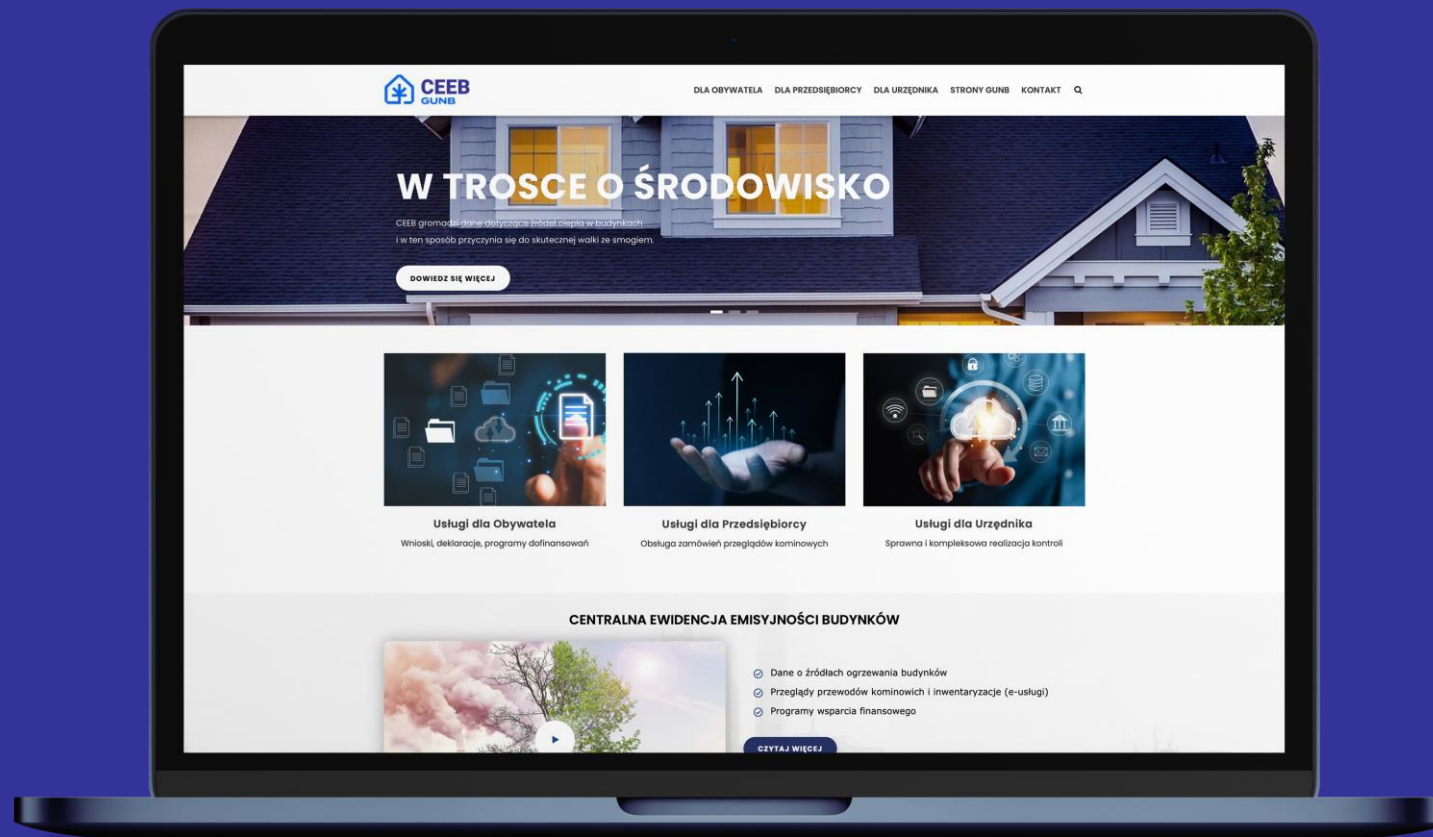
CEEB GUNB

DLA OBYWATELA DLA PRZEDSIĘBIORCY DLA URZĘDNIKA STRONY GUNB KONTAKT

W TROSCE O ŚRODOWISKO

CEEB gromadzi dane dotyczące źródeł ciepła w budynkach i w ten sposób przyczynia się do skutecznej walki ze smogiem.

DOWIEDZ SIĘ WIĘCEJ

Usługi dla Obywatela
Wnioski, deklaracje, programy dofinansowań

Usługi dla Przedsiębiorcy
Obsługa zamówień przeglądów kominowych

Usługi dla Urzędnika
Sprawna i kompleksowa realizacja kontroli

CENTRALNA EWIDENCJA EMISYJNOŚCI BUDYNKÓW

Dane o źródłach ogrzewania budynków
Przeglądy przewodów kominowich i inwentaryzacje (e-usługi)
Programy wsparcia finansowego

CZYTAJ WIĘCEJ